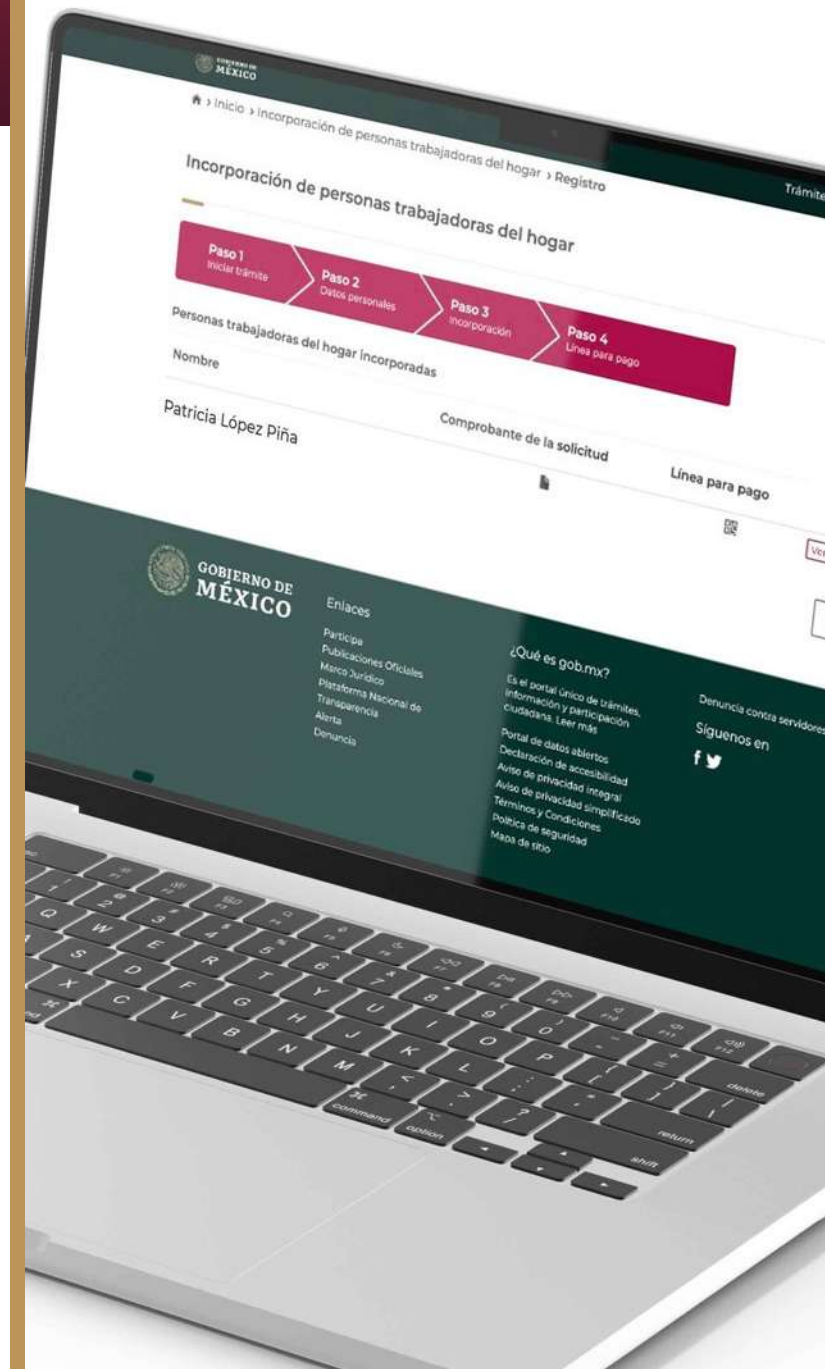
GOBIERNO DE MÉXICO

Trámite

> Inicio > Incorporación de personas trabajadoras del hogar > Registro

Incorporación de personas trabajadoras del hogar

Paso 1
Iniciar trámite

Paso 2
Datos personales

Paso 3
Incorporación

Paso 4
Línea para pago

Personas trabajadoras del hogar incorporadas

| Nombre | Comprobante de la solicitud | Línea para pago | |
|---|---|---|---|
| Patricia López Piña | | | Ver |

GOBIERNO DE MÉXICO

Enlaces

Participa
Publicaciones Oficiales
Marco Jurídico
Plataforma Nacional de Transparencia
Alerta
Denuncia

¿Qué es gob.mx?

Es el portal único de trámites, información y participación ciudadana. Leer más

Portal de datos abiertos
Declaración de accesibilidad
Aviso de privacidad integral
Aviso de privacidad simplificado
Términos y Condiciones
Política de seguridad
Mapa de sitio

Denuncia contra servidores

Síguenos en

command
option
delete
return
shift